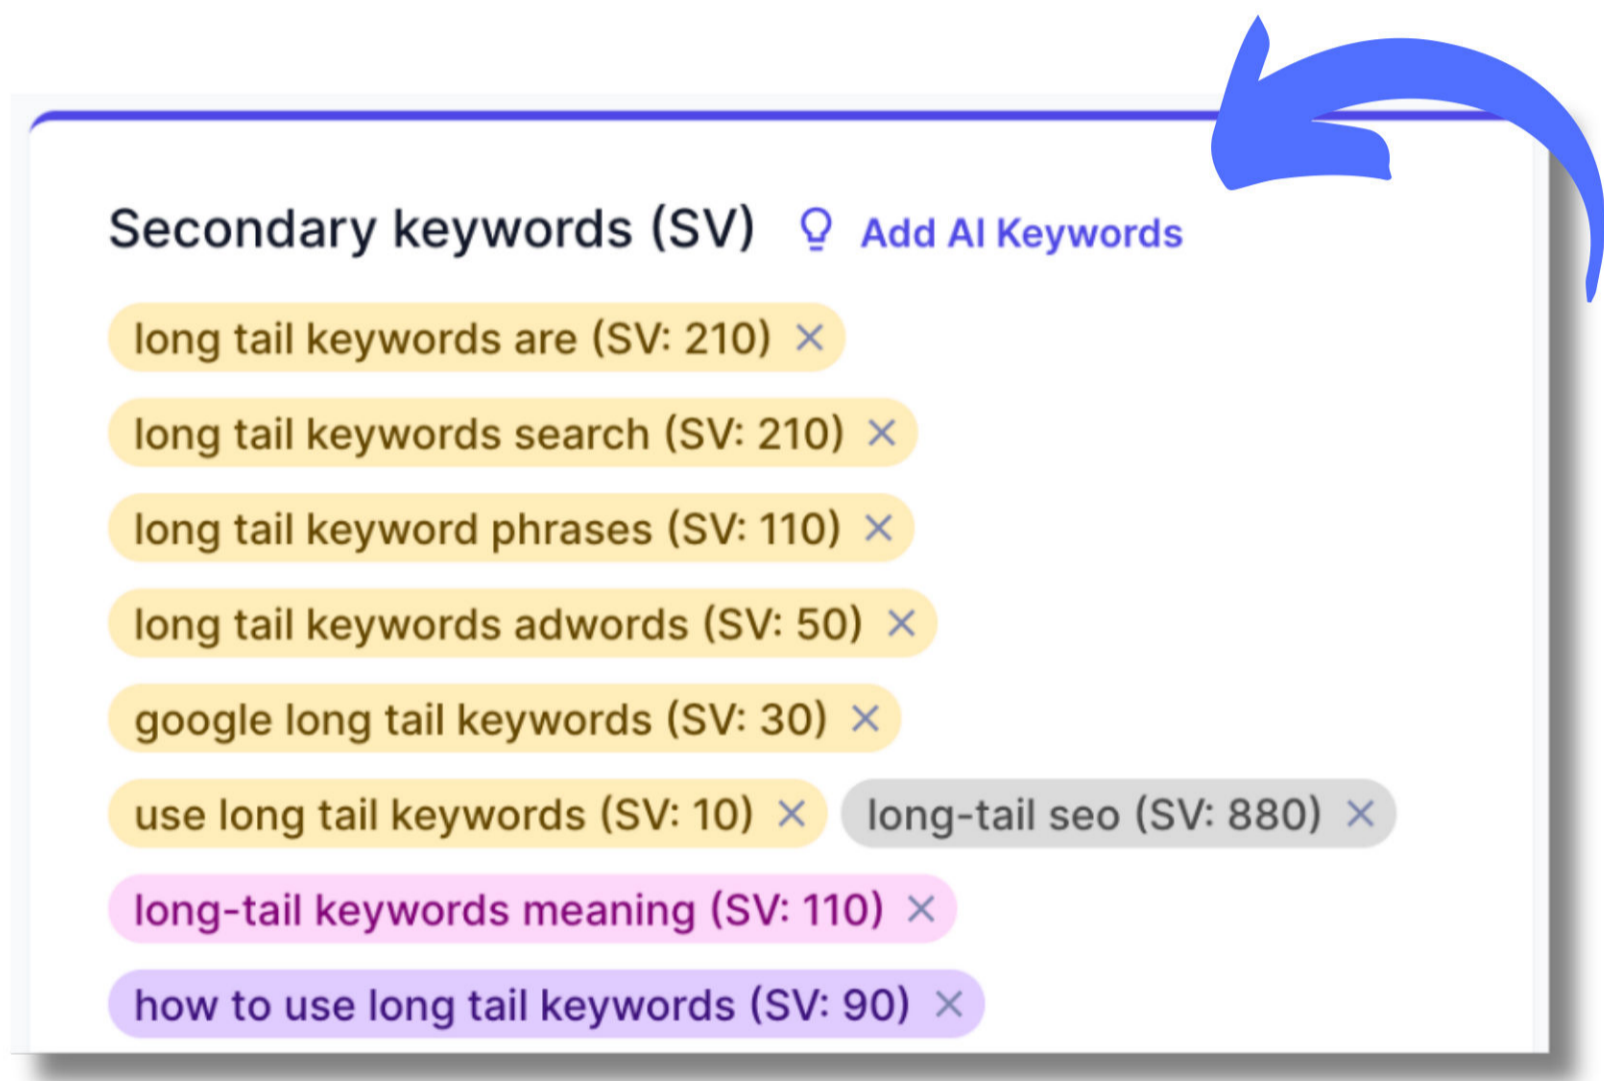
Secondary keywords (SV) Add AI Keywords

long tail keywords are (SV: 210) ×

long tail keywords search (SV: 210) ×

long tail keyword phrases (SV: 110) ×

long tail keywords adwords (SV: 50) ×

google long tail keywords (SV: 30) ×

use long tail keywords (SV: 10) ×

long-tail seo (SV: 880) ×

long-tail keywords meaning (SV: 110) ×

how to use long tail keywords (SV: 90) ×